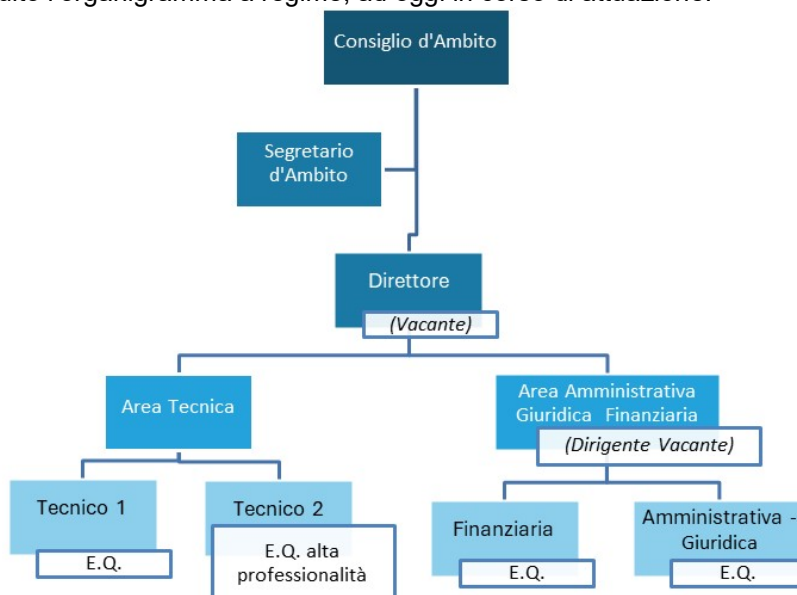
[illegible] l'organigramma a regime, ad oggi in corso di attuazione.

Consiglio d'Ambito

Segretario d'Ambito

Direttore
(Vacante)

Area Tecnica

Area Amministrativa Giuridica Finanziaria
(Dirigente Vacante)

Tecnico 1
E.Q.

Tecnico 2
E.Q. alta professionalità

Finanziaria
E.Q.

Amministrativa - Giuridica
E.Q.